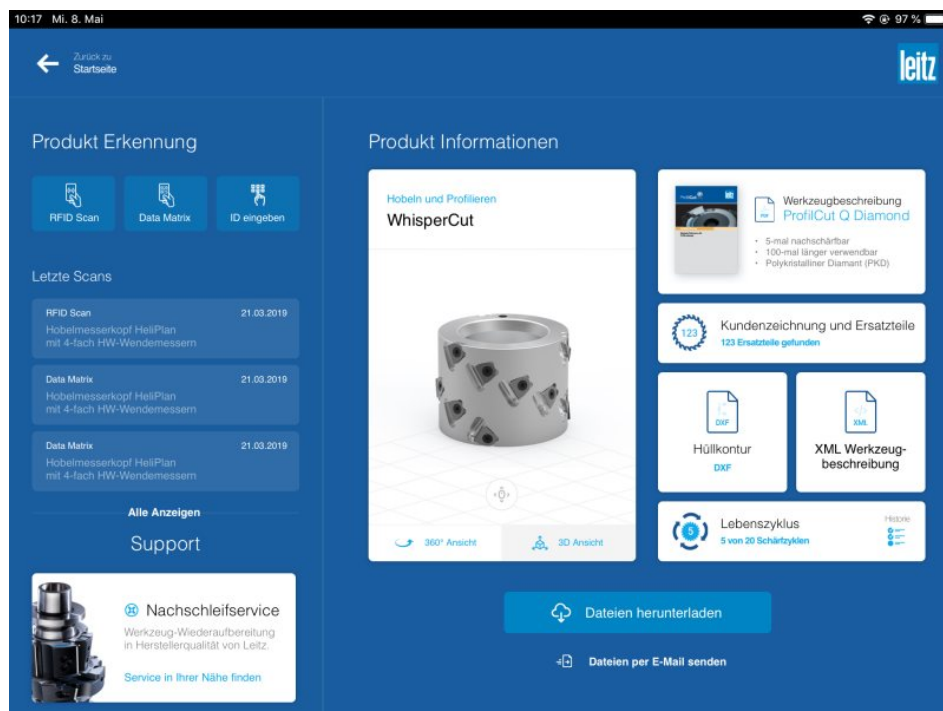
10:17 Mi. 8. Mai

97 %

Zurück zu
Startseite

leitz

Produkt Erkennung

RFID Scan

Data Matrix

ID eingeben

Letzte Scans

RFID Scan 21.03.2019
Hobelmesserkopf HeliPlan
mit 4-fach HW-Wendemessern

Data Matrix 21.03.2019
Hobelmesserkopf HeliPlan
mit 4-fach HW-Wendemessern

Data Matrix 21.03.2019
Hobelmesserkopf HeliPlan
mit 4-fach HW-Wendemessern

Alle Anzeigen

Support

Nachschleifservice
Werkzeug-Wiederaufbereitung in Herstellerqualität von Leitz.

Service in Ihrer Nähe finden

Produkt Informationen

Hobeln und Profilieren
WhisperCut

360° Ansicht

3D Ansicht

Werkzeugbeschreibung
ProfilCut Q Diamond

PDF

· 5-mal nachschärfbar
· 100-mal länger verwendbar
· Polykristalliner Diamant (PKD)

123

Kundenzeichnung und Ersatzteile
123 Ersatzteile gefunden

DXF

Hüllkontur
DXF

XML

XML Werkzeugbeschreibung

5

Lebenszyklus
5 von 20 Schärfzyklen

Historie

Dateien herunterladen

Dateien per E-Mail senden